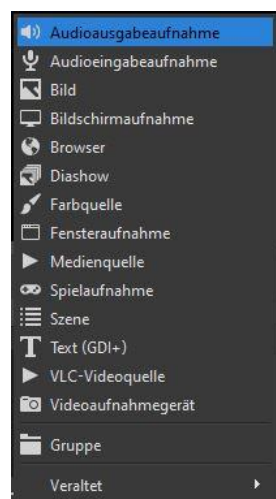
Audioausgabeaufnahme
Audioeingabeaufnahme
Bild
Bildschirmaufnahme
Browser
Diashow
Farbquelle
Fensteraufnahme
Medienquelle
Spielaufnahme
Szene
Text (GDI+)
VLC-Videoquelle
Videoaufnahmegerät

Gruppe

Veraltet